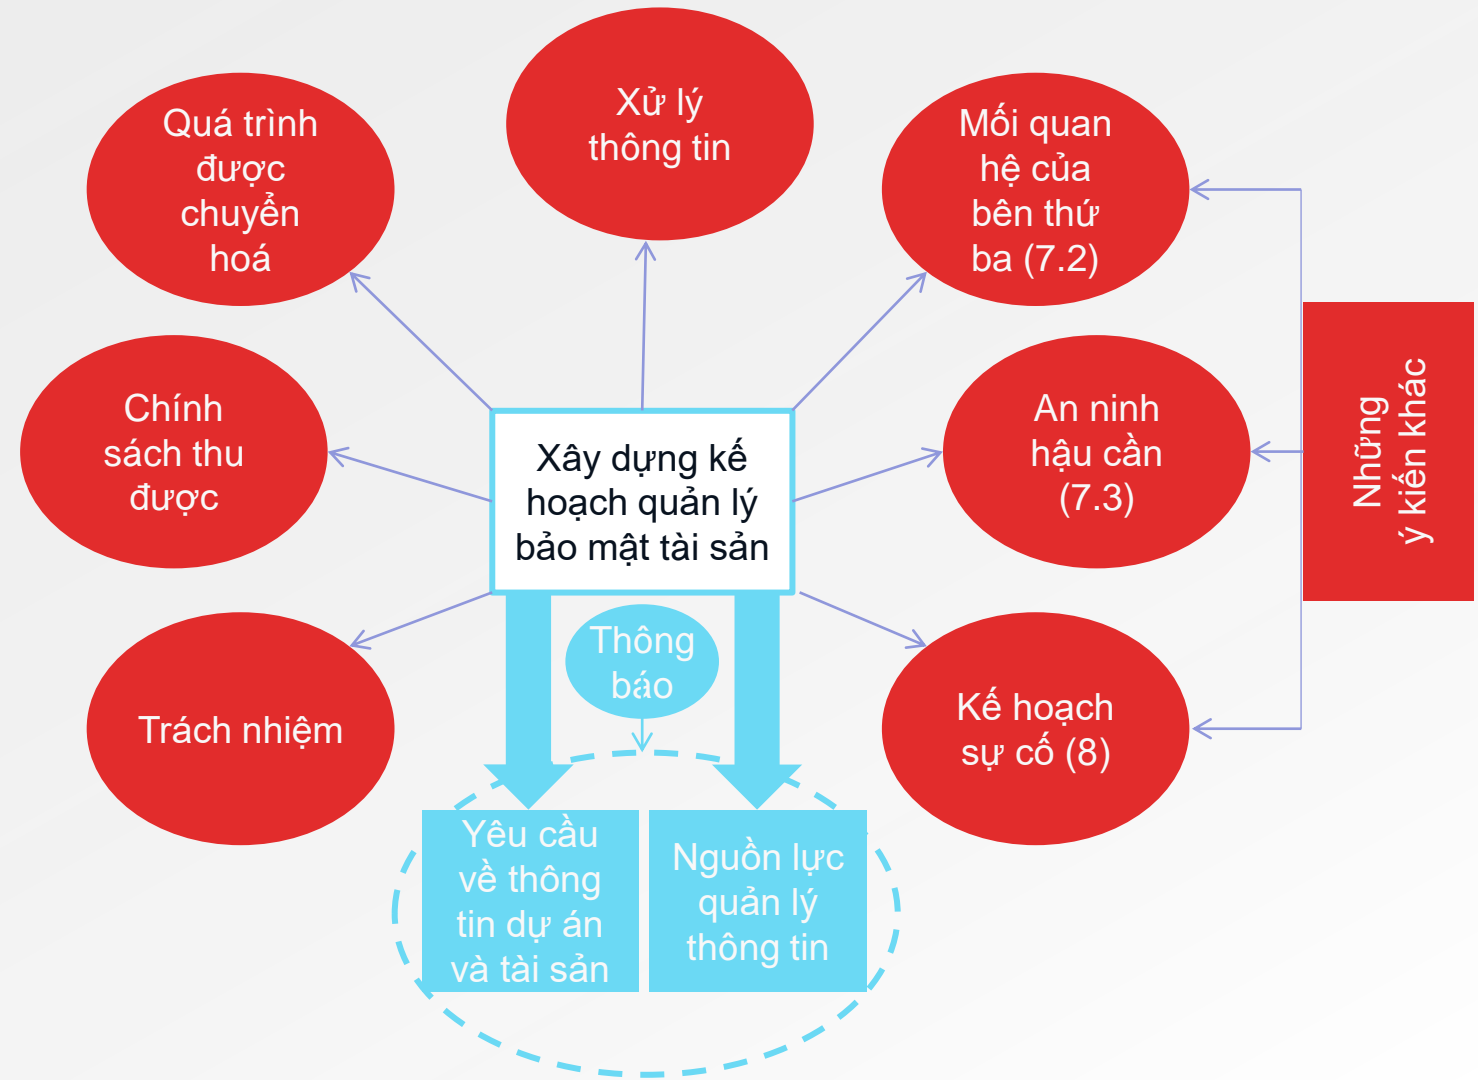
Xây dựng kế hoạch quản lý bảo mật tài sản

Quá trình được chuyển hoá

Xử lý thông tin

Mối quan hệ của bên thứ ba (7.2)

Chính sách thu được

An ninh hậu cần (7.3)

Những ý kiến khác

Trách nhiệm

Thông báo

Kế hoạch sự cố (8)

Yêu cầu về thông tin dự án và tài sản

Nguồn lực quản lý thông tin